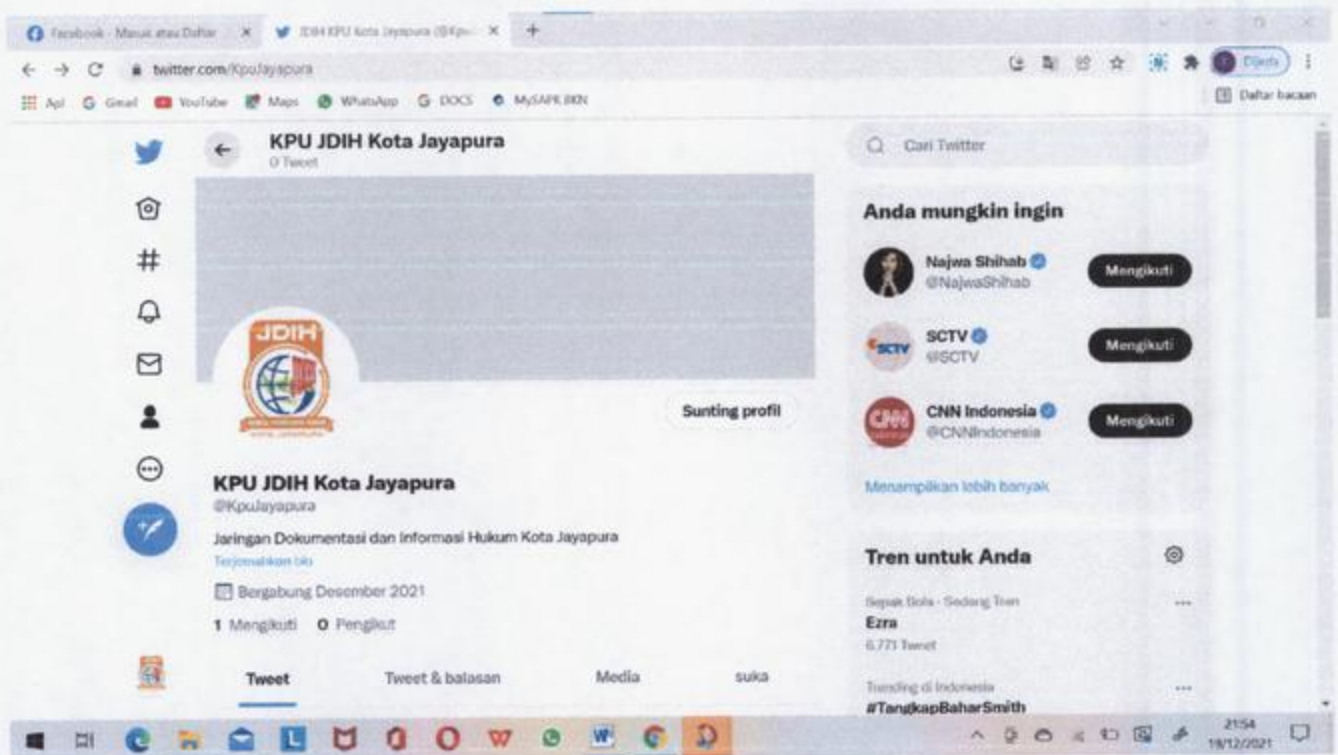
Facebook - Masuk atau Daftar ×
JDIH KPU Kota Jayapura (@Kpu... ×
+
twitter.com/KpuJayapura
Apl Gmail YouTube Maps WhatsApp DOCS MySAPK BKN
Daftar bacaan
Dijeda

KPU JDIH Kota Jayapura
0 Tweet

Sunting profil

KPU JDIH Kota Jayapura
@KpuJayapura

Jaringan Dokumentasi dan Informasi Hukum Kota Jayapura
Terjemahkan bio

Bergabung Desember 2021

1 Mengikuti 0 Pengikut

Tweet
Tweet & balasan
Media
suka

Cari Twitter

Anda mungkin ingin

Najwa Shihab
@NajwaShihab
Mengikuti

SCTV
@SCTV
Mengikuti

CNN Indonesia
@CNNIndonesia
Mengikuti

Menampilkan lebih banyak

Tren untuk Anda

Sepak Bola · Sedang Tren
Ezra
6.771 Tweet

Trending di Indonesia
#TangkapBaharSmith

21:54
19/12/2021